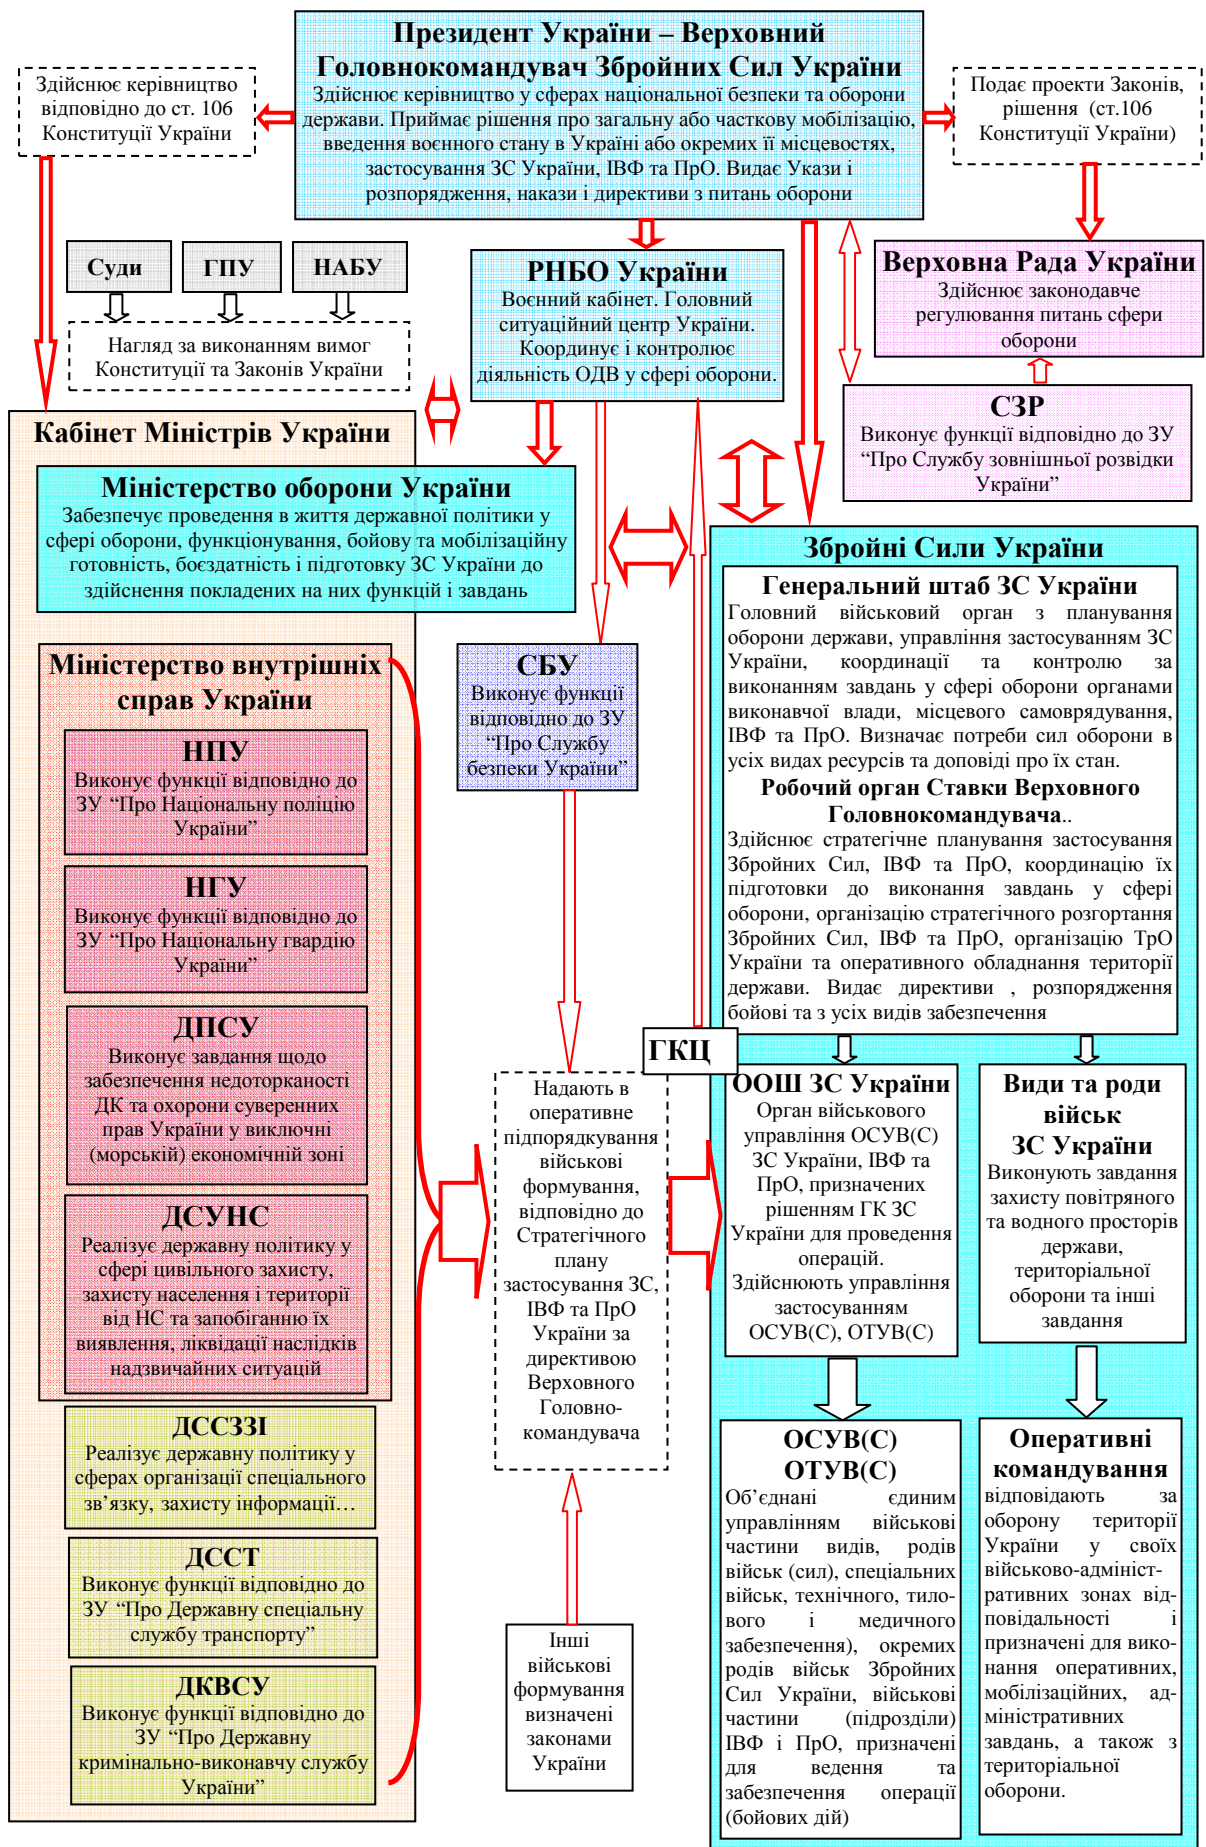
Президент України – Верховний Головнокомандувач Збройних Сил України
Здійснює керівництво у сферах національної безпеки та оборони держави. Приймає рішення про загальну або часткову мобілізацію, введення воєнного стану в Україні або окремих її місцевостях, застосування ЗС України, ІВФ та ПрО. Видає Укази і розпорядження, накази і директиви з питань оборони

Здійснює керівництво відповідно до ст. 106 Конституції України

Подає проекти Законів, рішення (ст.106 Конституції України)

Суди

ГПУ

НАБУ

Нагляд за виконанням вимог Конституції та Законів України

РНБО України
Воєнний кабінет. Головний ситуаційний центр України. Координує і контролює діяльність ОДВ у сфері оборони.

Верховна Рада України
Здійснює законодавче регулювання питань сфери оборони

СЗР
Виконує функції відповідно до ЗУ "Про Службу зовнішньої розвідки України"

Кабінет Міністрів України

Міністерство оборони України
Забезпечує проведення в життя державної політики у сфері оборони, функціонування, бойову та мобілізаційну готовність, боєздатність і підготовку ЗС України до здійснення покладених на них функцій і завдань

Міністерство внутрішніх справ України

НПУ
Виконує функції відповідно до ЗУ "Про Національну поліцію України"

НГУ
Виконує функції відповідно до ЗУ "Про Національну гвардію України"

ДПСУ
Виконує завдання щодо забезпечення недоторканості ДК та охорони суверенних прав України у виключні (морській) економічній зоні

ДСУНС
Реалізує державну політику у сфері цивільного захисту, захисту населення і території від НС та запобіганню їх виявлення, ліквідації наслідків надзвичайних ситуацій

ДССЗЗІ
Реалізує державну політику у сферах організації спеціального зв'язку, захисту інформації…

ДССТ
Виконує функції відповідно до ЗУ "Про Державну спеціальну службу транспорту"

ДКВСУ
Виконує функції відповідно до ЗУ "Про Державну кримінально-виконавчу службу України"

СБУ
Виконує функції відповідно до ЗУ "Про Службу безпеки України"

Надають в оперативне підпорядкування військові формування, відповідно до Стратегічного плану застосування ЗС, ІВФ та ПрО України за директивою Верховного Головнокомандувача

Інші військові формування визначені законами України

ГКЦ

Збройні Сили України

Генеральний штаб ЗС України
Головний військовий орган з планування оборони держави, управління застосуванням ЗС України, координації та контролю за виконанням завдань у сфері оборони органами виконавчої влади, місцевого самоврядування, ІВФ та ПрО. Визначає потреби сил оборони в усіх видах ресурсів та доповіді про їх стан.
Робочий орган Ставки Верховного Головнокомандувача..
Здійснює стратегічне планування застосування Збройних Сил, ІВФ та ПрО, координацію їх підготовки до виконання завдань у сфері оборони, організацію стратегічного розгортання Збройних Сил, ІВФ та ПрО, організацію ТрО України та оперативного обладнання території держави. Видає директиви , розпорядження бойові та з усіх видів забезпечення

ООШ ЗС України
Орган військового управління ОСУВ(С) ЗС України, ІВФ та ПрО, призначених рішенням ГК ЗС України для проведення операцій.
Здійснюють управління застосуванням ОСУВ(С), ОТУВ(С)

Види та роди військ ЗС України
Виконують завдання захисту повітряного та водного просторів держави, територіальної оборони та інші завдання

ОСУВ(С) ОТУВ(С)
Об'єднані єдиним управлінням військові частини видів, родів військ (сил), спеціальних військ, технічного, тилового і медичного забезпечення), окремих родів військ Збройних Сил України, військові частини (підрозділи) ІВФ і ПрО, призначені для ведення та забезпечення операції (бойових дій)

Оперативні командування
відповідають за оборону території України у своїх військово-адміністративних зонах відповідальності і призначені для виконання оперативних, мобілізаційних, адміністративних завдань, а також з територіальної оборони.